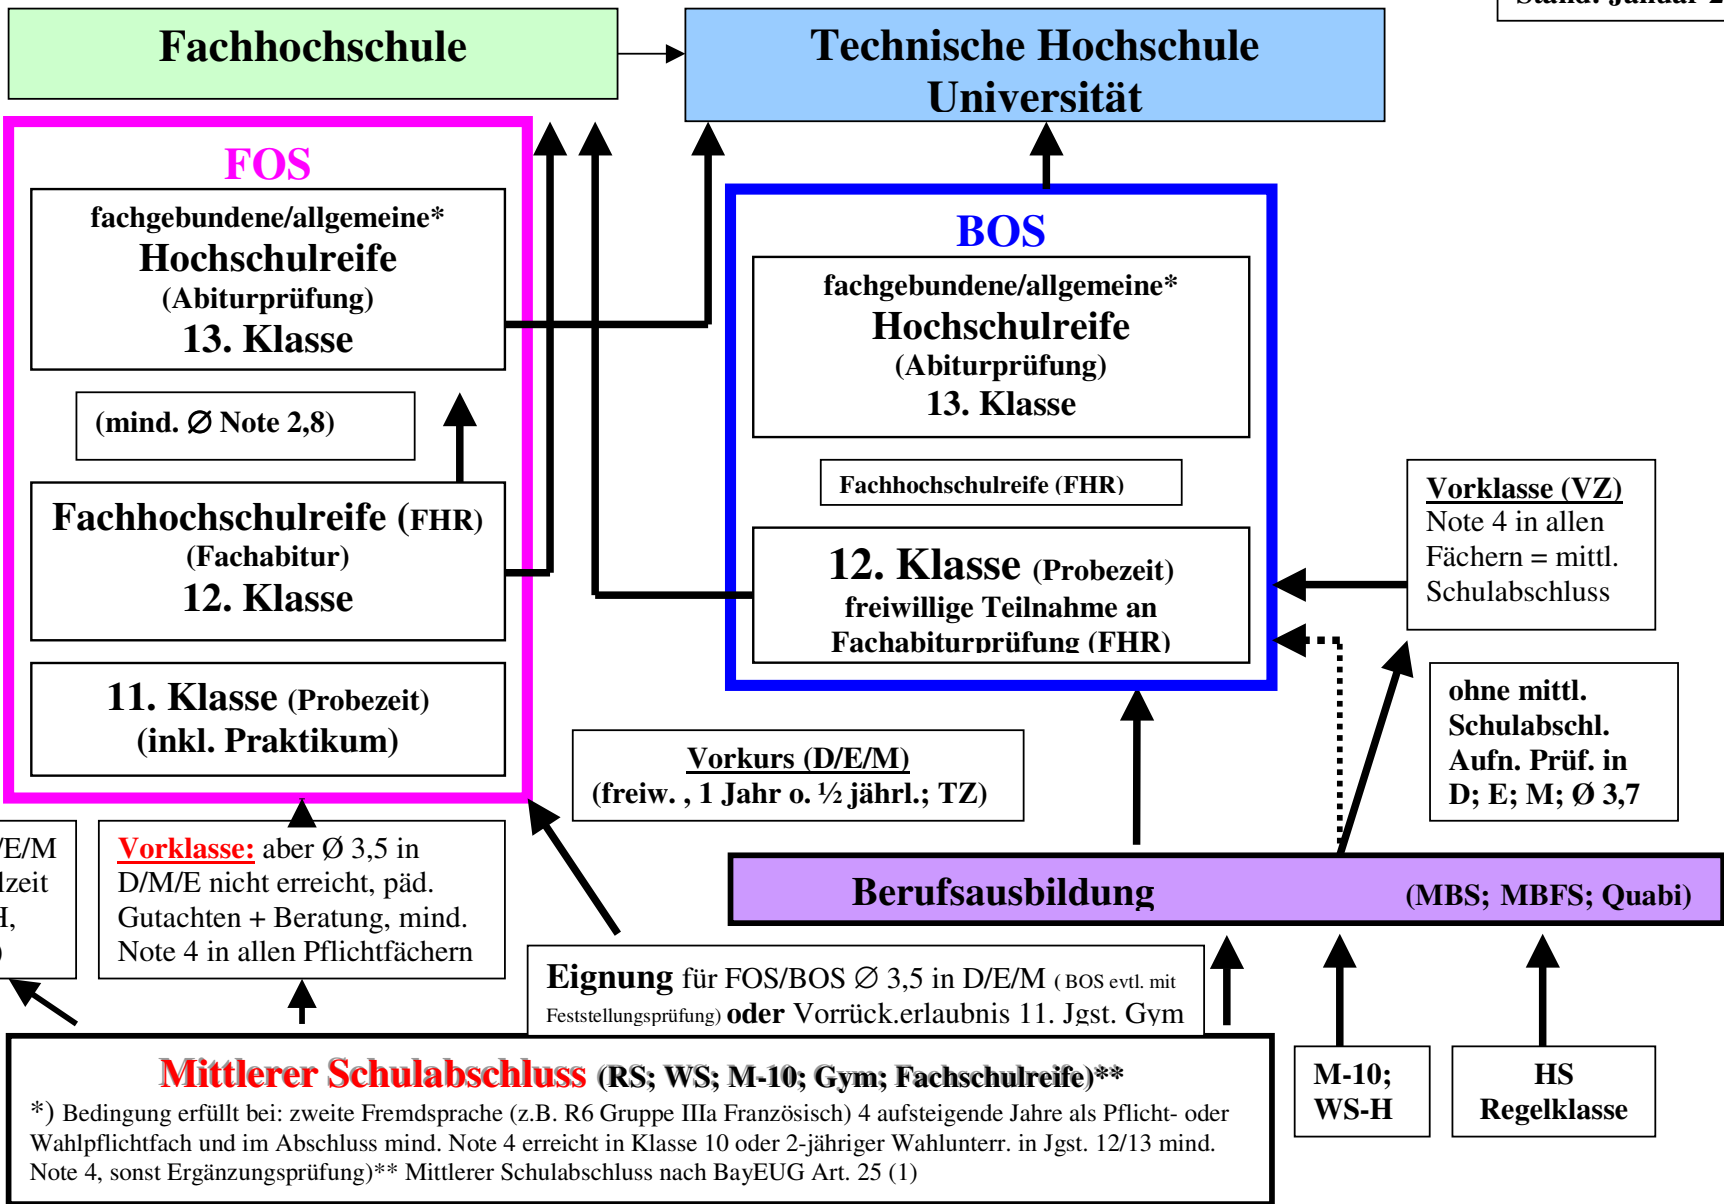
Stand: Januar 2

Fachhochschule

Technische Hochschule Universität

FOS

fachgebundene/allgemeine* Hochschulreife (Abiturprüfung) 13. Klasse

(mind. Ø Note 2,8)

Fachhochschulreife (FHR) (Fachabitur) 12. Klasse

11. Klasse (Probezeit) (inkl. Praktikum)

BOS

fachgebundene/allgemeine* Hochschulreife (Abiturprüfung) 13. Klasse

Fachhochschulreife (FHR)

12. Klasse (Probezeit) freiwillige Teilnahme an Fachabiturprüfung (FHR)

Vorklasse (VZ)
Note 4 in allen Fächern = mittl. Schulabschluss

ohne mittl. Schulabschl. Aufn. Prüf. in D; E; M; Ø 3,7

Vorkurs (D/E/M)
(freiw. , 1 Jahr o. ½ jährl.; TZ)

E/M
lzeit
H,
)

Vorklasse: aber Ø 3,5 in D/M/E nicht erreicht, päd. Gutachten + Beratung, mind. Note 4 in allen Pflichtfächern

Berufsausbildung (MBS; MBFS; Quabi)

Eignung für FOS/BOS Ø 3,5 in D/E/M ( BOS evtl. mit Feststellungsprüfung) oder Vorrück.erlaubnis 11. Jgst. Gym

Mittlerer Schulabschluss (RS; WS; M-10; Gym; Fachschulreife)**
*) Bedingung erfüllt bei: zweite Fremdsprache (z.B. R6 Gruppe IIIa Französisch) 4 aufsteigende Jahre als Pflicht- oder Wahlpflichtfach und im Abschluss mind. Note 4 erreicht in Klasse 10 oder 2-jähriger Wahlunterr. in Jgst. 12/13 mind. Note 4, sonst Ergänzungsprüfung)** Mittlerer Schulabschluss nach BayEUG Art. 25 (1)

M-10; WS-H

HS Regelklasse